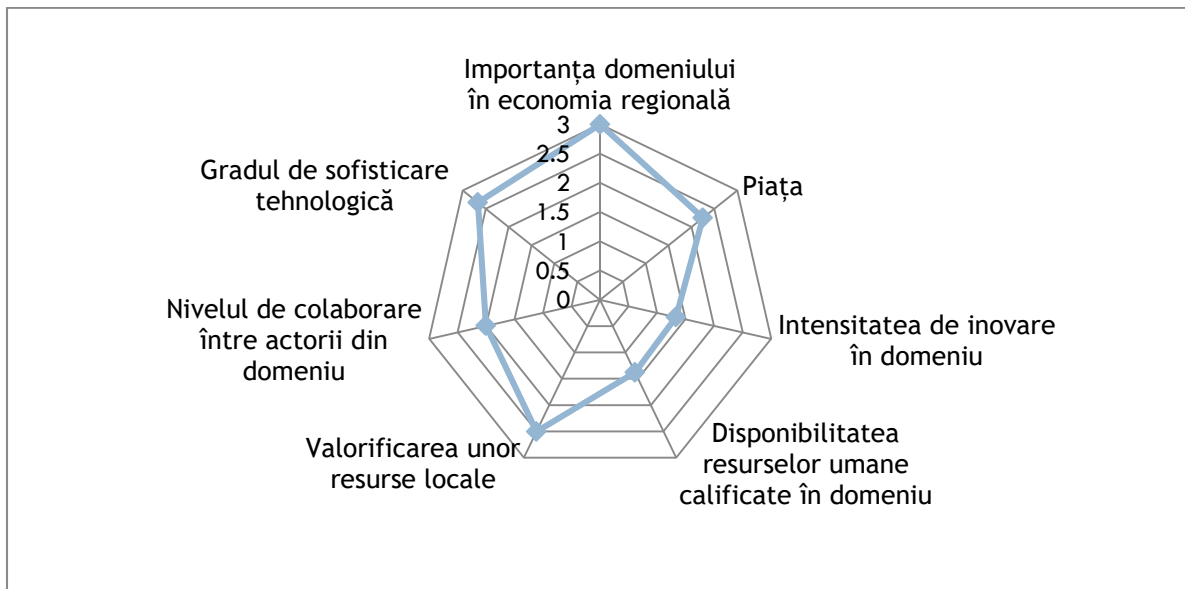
Importanța domeniului în economia regională

3
2.5
2
1.5
1
0.5
0

Piața

Intensitatea de inovare în domeniu

Disponibilitatea resurselor umane calificate în domeniu

Valorificarea unor resurse locale

Nivelul de colaborare între actorii din domeniu

Gradul de sofisticare tehnologică